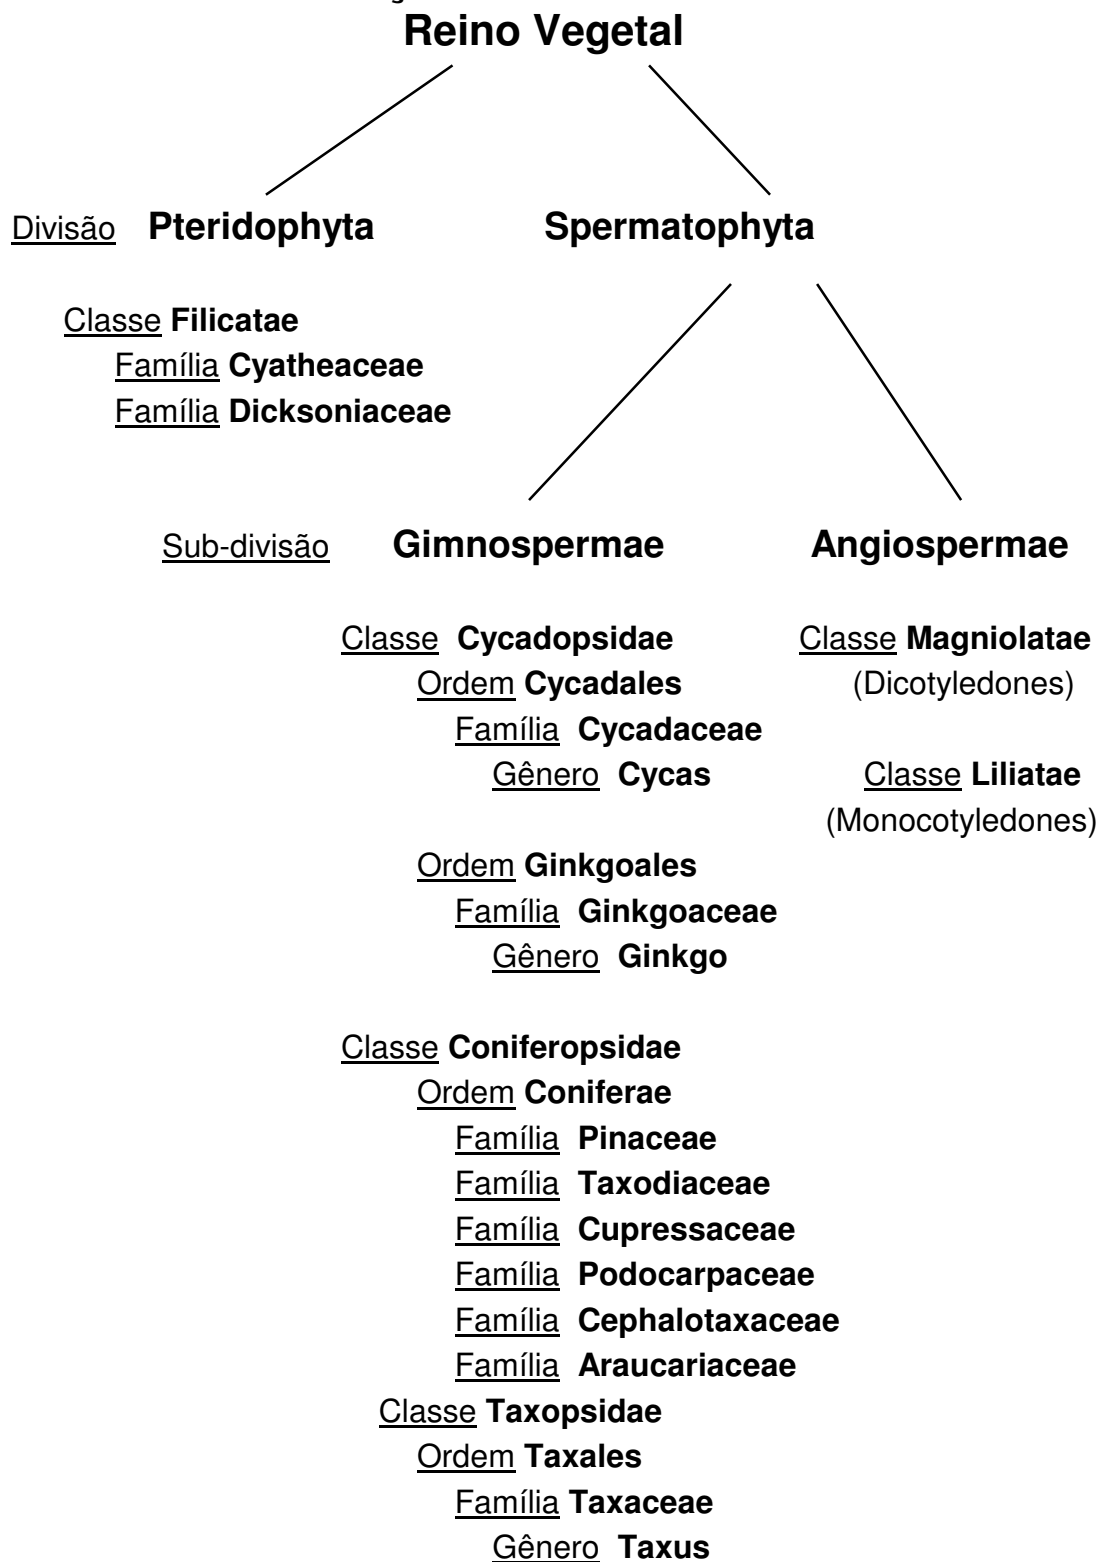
Reino Vegetal

Divisão Pteridophyta

Classe Filicatae
Família Cyatheaceae
Família Dicksoniaceae

Spermatophyta

Sub-divisão Gimnospermae

Classe Cycadopsidae
Ordem Cycadales
Família Cycadaceae
Gênero Cycas

Ordem Ginkgoales
Família Ginkgoaceae
Gênero Ginkgo

Classe Coniferopsidae
Ordem Coniferae
Família Pinaceae
Família Taxodiaceae
Família Cupressaceae
Família Podocarpaceae
Família Cephalotaxaceae
Família Araucariaceae

Classe Taxopsidae
Ordem Taxales
Família Taxaceae
Gênero Taxus

Angiospermae

Classe Magniolatae
(Dicotyledones)

Classe Liliatae
(Monocotyledones)